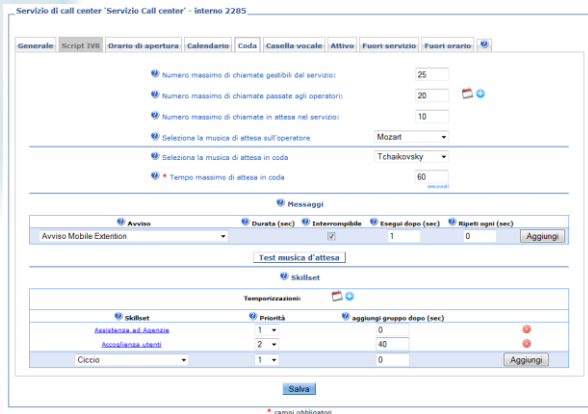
Servizio di call center 'Servizio Call center' - interno 2285

Generale | Script IVR | Orario di apertura | Calendario | Coda | Casella vocale | Attivo | Fuori servizio | Fuori orario | ?

Numero massimo di chiamate gestibili dal servizio: 25

Numero massimo di chiamate passate agli operatori: 20

Numero massimo di chiamate in attesa nel servizio: 10

Seleziona la musica di attesa sull'operatore Mozart

Seleziona la musica di attesa in coda Tchaikovsky

* Tempo massimo di attesa in coda 60 secondi

Messaggi

| Avviso | Durata (sec) | Interrompibile | Esegui dopo (sec) | Ripeti ogni (sec) | |
|---|---|---|---|---|---|
| Avviso Mobile Extention | | ✓ | 1 | 0 | Aggiungi |

Test musica d'attesa

Skillset

Temporizzazioni:

| Skillset | Priorità | aggiungi gruppo dopo (sec) | |
|---|---|---|---|
| Assistenza ad Agenzie | 1 | 0 | |
| Accoglienza utenti | 2 | 40 | |
| Ciccio | 1 | 0 | Aggiungi |

Salva

* campi obbligatori